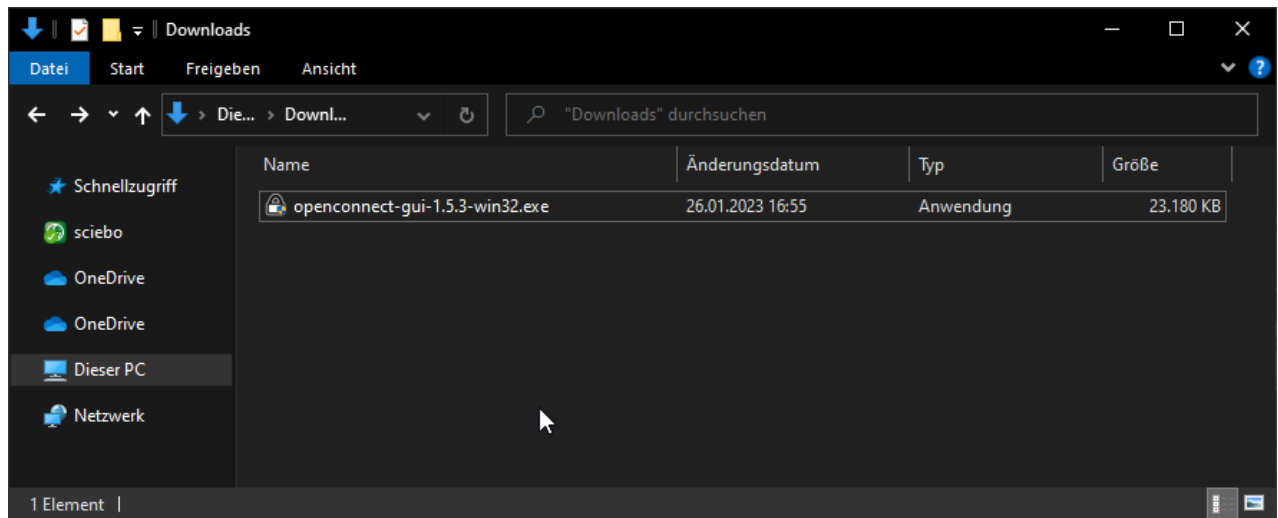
Downloads

Datei Start Freigeben Ansicht

Die... › Downl...

"Downloads" durchsuchen

Schnellzugriff
sciebo
OneDrive
OneDrive
Dieser PC
Netzwerk

| Name | Änderungsdatum | Typ | Größe |
|---|---|---|---|
| openconnect-gui-1.5.3-win32.exe | 26.01.2023 16:55 | Anwendung | 23.180 KB |

1 Element |